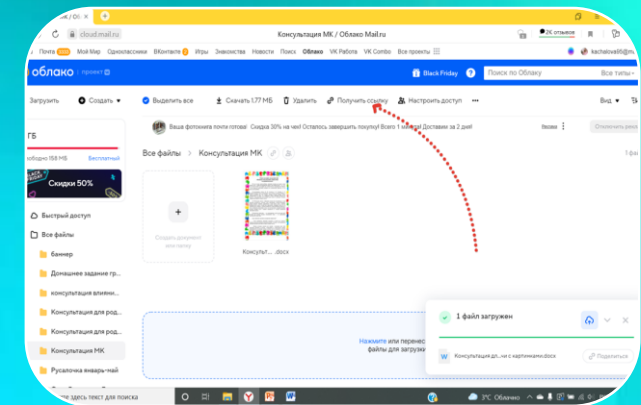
/ Об
cloud.mail.ru
Консультация МК / Облако Mail.ru
2K отзывов
Почта Мой Мир Одноклассники ВКонтакте Игры Знакомства Новости Поиск Облако VK Работа VK Combo Все проекты
kachalova95@m
облако привет
Black Friday
Поиск по Облаку
Все типы
Загрузить
Создать
Выделить все
Скачать 1.77 МБ
Удалить
Получить ссылку
Настроить доступ
Вид
ГБ
бодно 158 МБ
Бесплатный
Ваша фотокнига почти готова! Скидка 30% на чек! Осталось завершить покупку! Всего 1 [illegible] Доставим за 2 дня!
Скидки 50%
Быстрый доступ
Все файлы
Все файлы > Консультация МК
баннер
Домашнее задание гр...
консультация влияни...
Консультация для род...
Консультация для род...
Консультация МК
Русалочка январь-май
Создать документ
Консульт... .docx
1 файл загружен
Консультация дл...ни с картинками.docx
Поделиться
Нажмите или перенес
файлы для загрузки
здесь текст для поиска
3°C Облачно